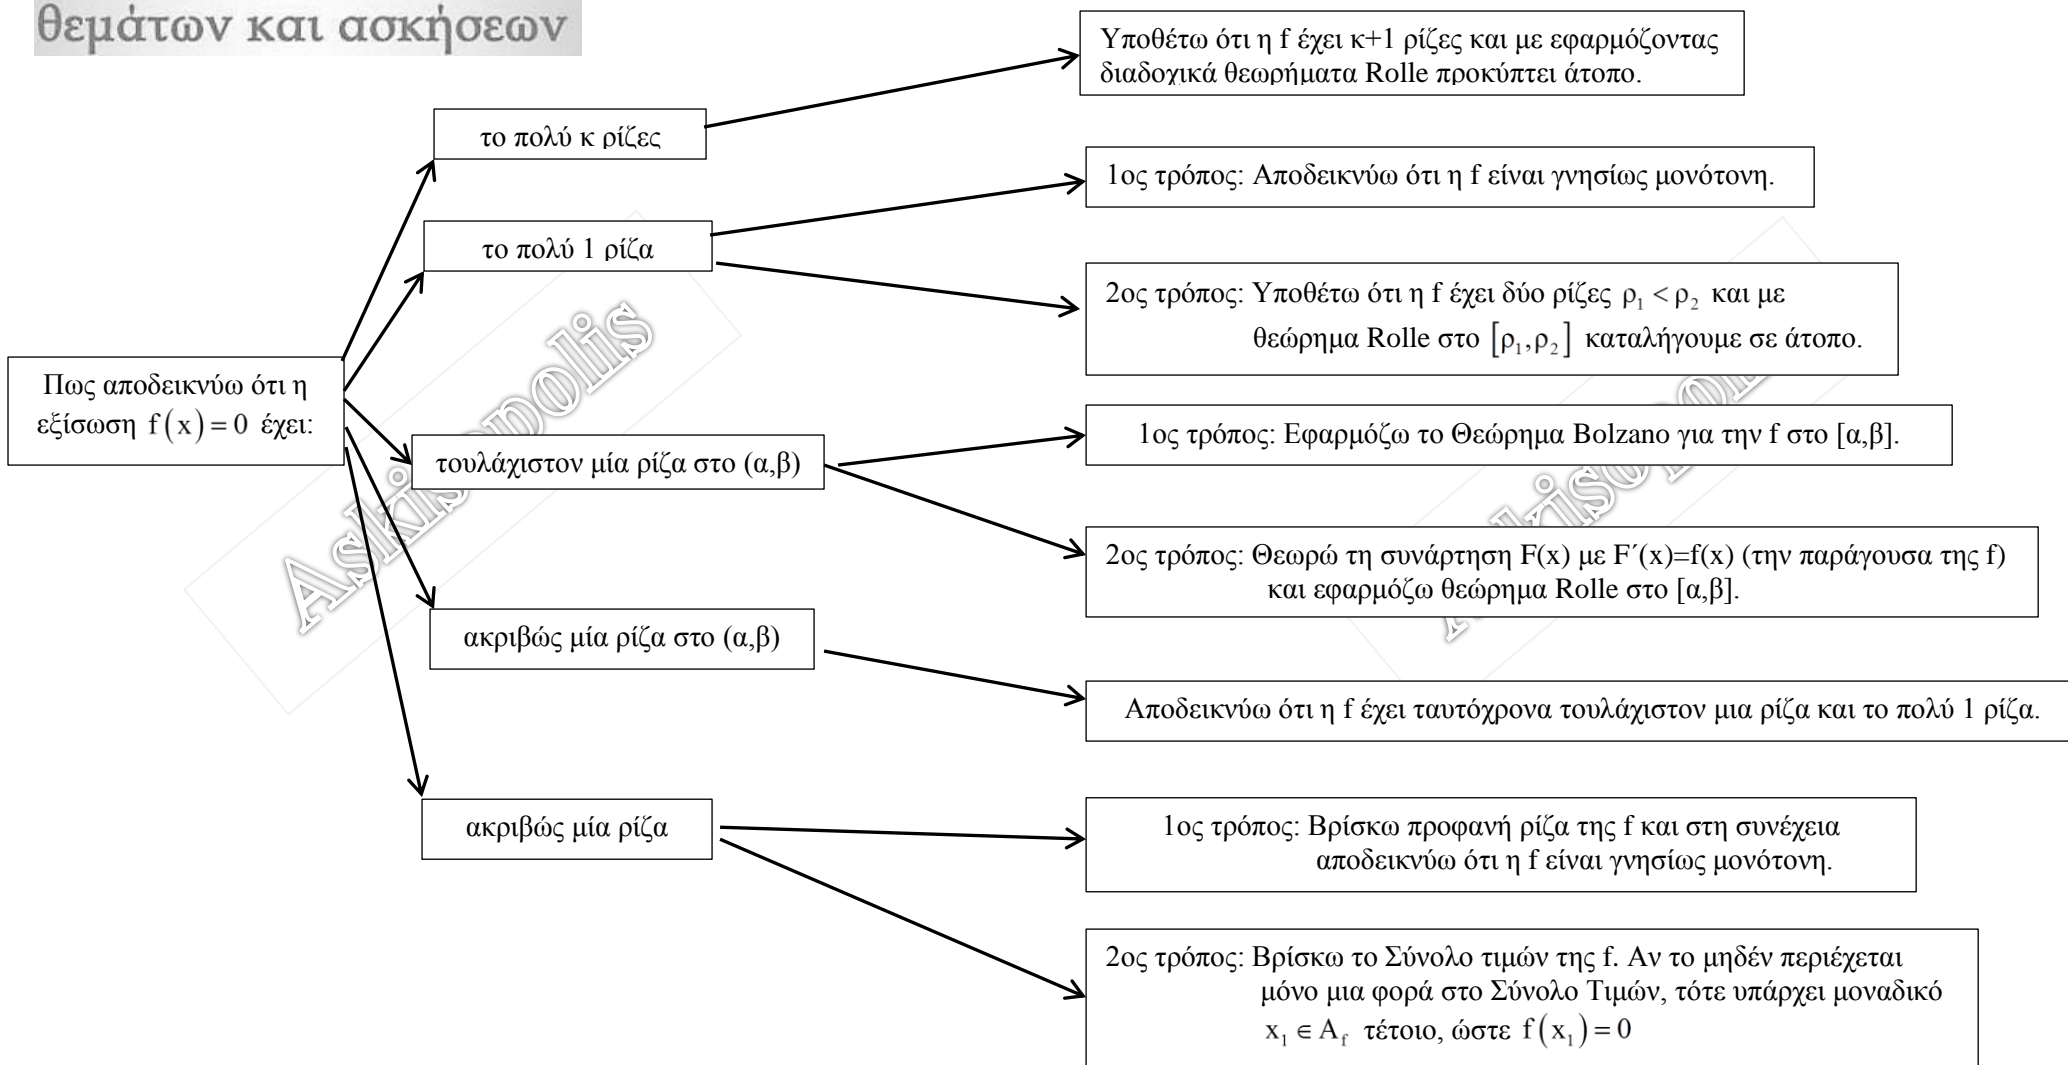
θεμάτων και ασκήσεων

Πως αποδεικνύω ότι η εξίσωση $f(x)=0$ έχει:

το πολύ κ ρίζες

Υποθέτω ότι η f έχει κ+1 ρίζες και με εφαρμόζοντας διαδοχικά θεωρήματα Rolle προκύπτει άτοπο.

το πολύ 1 ρίζα

1ος τρόπος: Αποδεικνύω ότι η f είναι γνησίως μονότονη.

2ος τρόπος: Υποθέτω ότι η f έχει δύο ρίζες $\rho_1<\rho_2$ και με θεώρημα Rolle στο $[\rho_1,\rho_2]$ καταλήγουμε σε άτοπο.

τουλάχιστον μία ρίζα στο (α,β)

1ος τρόπος: Εφαρμόζω το Θεώρημα Bolzano για την f στο [α,β].

2ος τρόπος: Θεωρώ τη συνάρτηση F(x) με F΄(x)=f(x) (την παράγουσα της f) και εφαρμόζω θεώρημα Rolle στο [α,β].

ακριβώς μία ρίζα στο (α,β)

Αποδεικνύω ότι η f έχει ταυτόχρονα τουλάχιστον μια ρίζα και το πολύ 1 ρίζα.

ακριβώς μία ρίζα

1ος τρόπος: Βρίσκω προφανή ρίζα της f και στη συνέχεια αποδεικνύω ότι η f είναι γνησίως μονότονη.

2ος τρόπος: Βρίσκω το Σύνολο τιμών της f. Αν το μηδέν περιέχεται μόνο μια φορά στο Σύνολο Τιμών, τότε υπάρχει μοναδικό $x_1\in A_f$ τέτοιο, ώστε $f(x_1)=0$

Askisopolis

Askisopolis